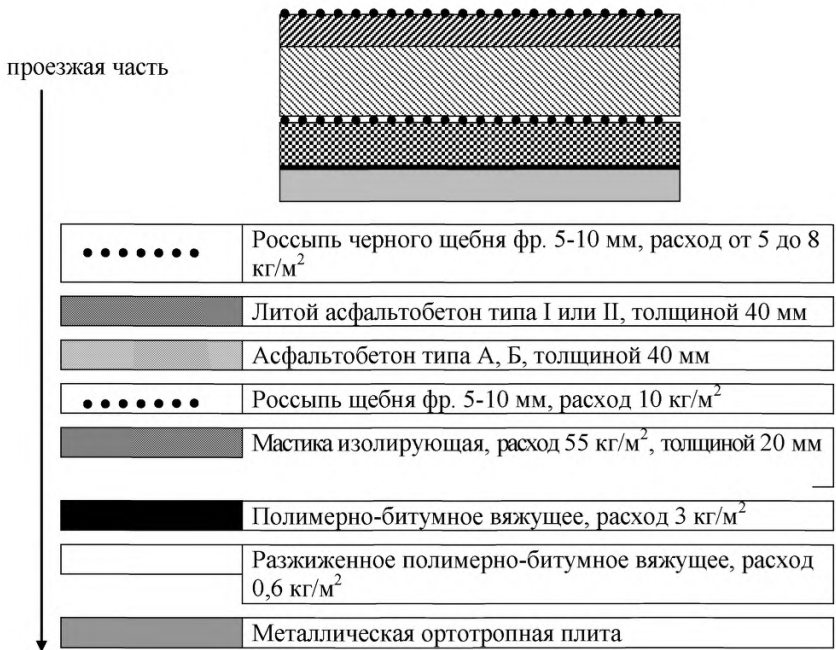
проезжая часть

| | |
|---|---|
| ••••••• | Россыпь черного щебня фр. 5-10 мм, расход от 5 до 8 кг/м$^2$ |
| | Литой асфальтобетон типа I или II, толщиной 40 мм |
| | Асфальтобетон типа А, Б, толщиной 40 мм |
| ••••••• | Россыпь щебня фр. 5-10 мм, расход 10 кг/м$^2$ |
| | Мастика изолирующая, расход 55 кг/м$^2$, толщиной 20 мм |
| | Полимерно-битумное вяжущее, расход 3 кг/м$^2$ |
| | Разжиженное полимерно-битумное вяжущее, расход 0,6 кг/м$^2$ |
| | Металлическая ортотропная плита |